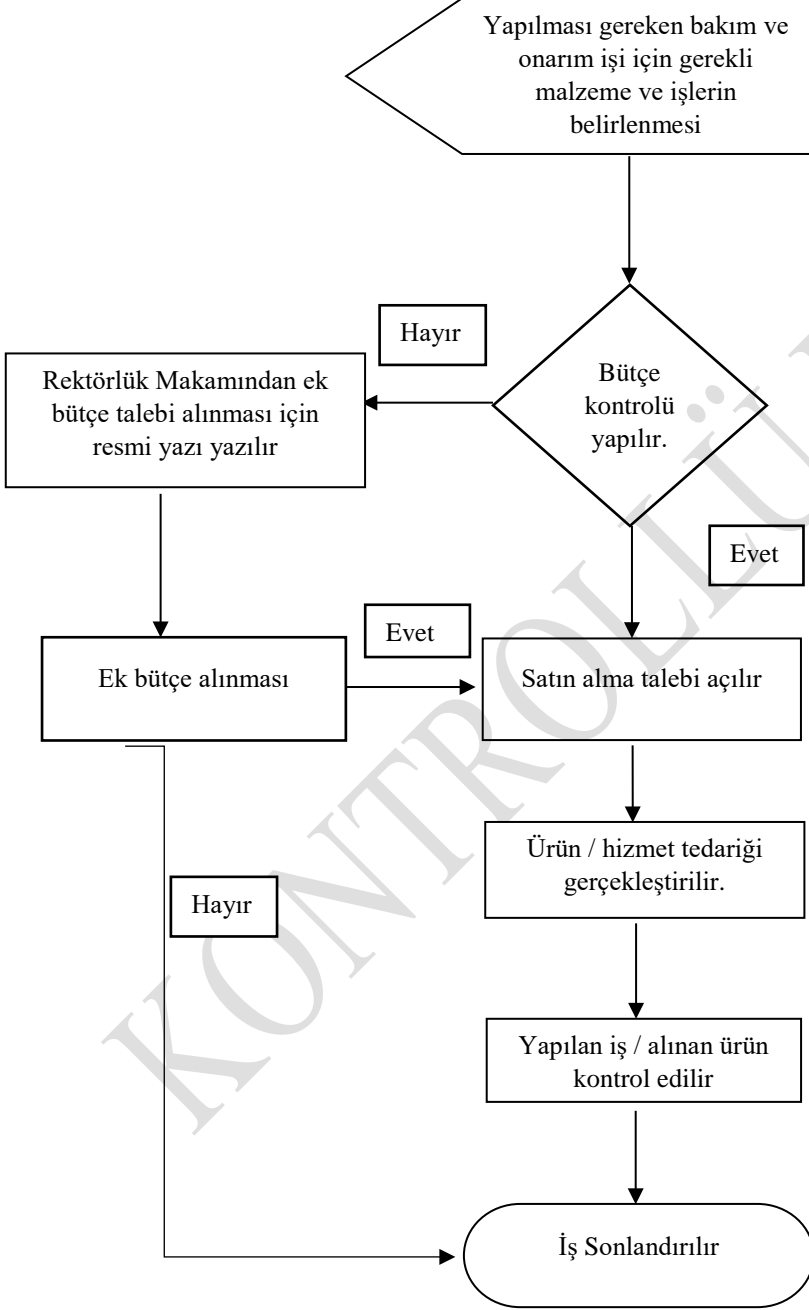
Yapılması gereken bakım ve onarım işi için gerekli malzeme ve işlerin belirlenmesi

Hayır

Rektörlük Makamından ek bütçe talebi alınması için resmi yazı yazılır

Bütçe kontrolü yapılır.

Evet

Evet

Ek bütçe alınması

Satın alma talebi açılır

Ürün / hizmet tedariği gerçekleştirilir.

Hayır

Yapılan iş / alınan ürün kontrol edilir

İş Sonlandırılır

KONTROLLÜ